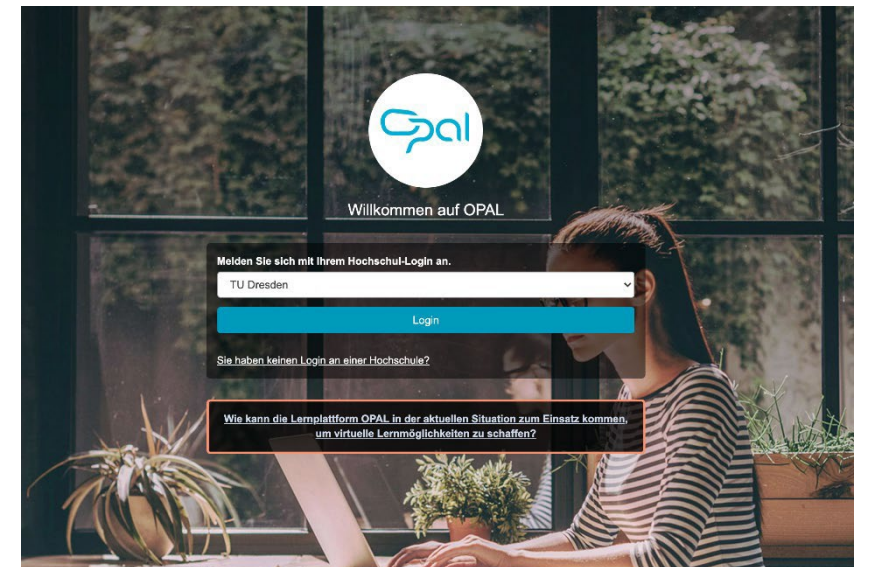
OPAL

Willkommen auf OPAL

Melden Sie sich mit Ihrem Hochschul-Login an.

TU Dresden

Login

Sie haben keinen Login an einer Hochschule?

Wie kann die Lernplattform OPAL in der aktuellen Situation zum Einsatz kommen, um virtuelle Lernmöglichkeiten zu schaffen?